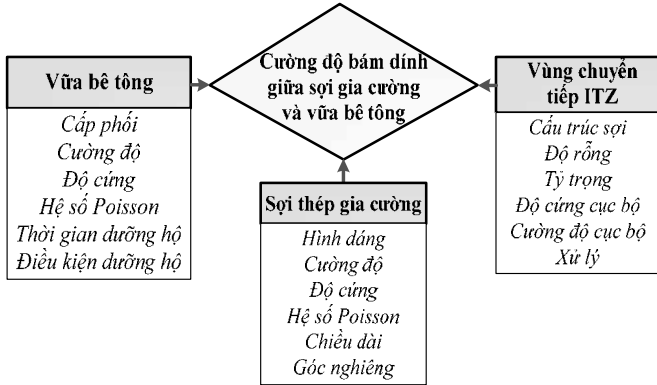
Vữa bê tông

Cấp phối
Cường độ
Độ cứng
Hệ số Poisson
Thời gian dưỡng hộ
Điều kiện dưỡng hộ

Cường độ bám dính giữa sợi gia cường và vữa bê tông

Vùng chuyển tiếp ITZ

Cấu trúc sợi
Độ rỗng
Tỷ trọng
Độ cứng cục bộ
Cường độ cục bộ
Xử lý

Sợi thép gia cường

Hình dáng
Cường độ
Độ cứng
Hệ số Poisson
Chiều dài
Góc nghiêng